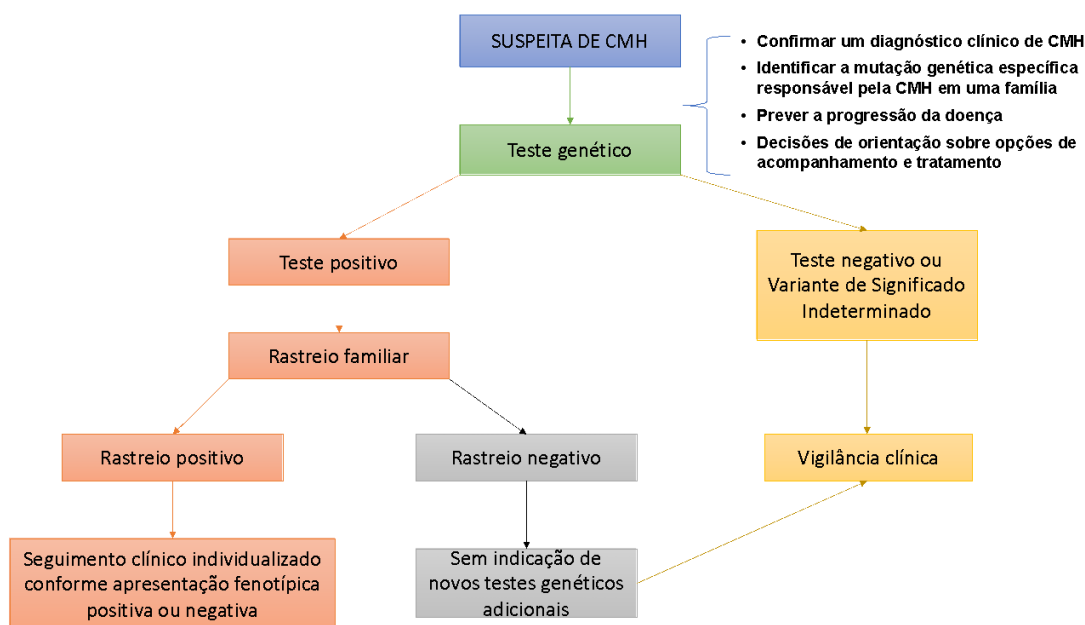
SUSPEITA DE CMH

- Confirmar um diagnóstico clínico de CMH
- Identificar a mutação genética específica responsável pela CMH em uma família
- Prever a progressão da doença
- Decisões de orientação sobre opções de acompanhamento e tratamento

Teste genético

Teste positivo

Teste negativo ou Variante de Significado Indeterminado

Rastreio familiar

Rastreio positivo

Rastreio negativo

Vigilância clínica

Seguimento clínico individualizado conforme apresentação fenotípica positiva ou negativa

Sem indicação de novos testes genéticos adicionais